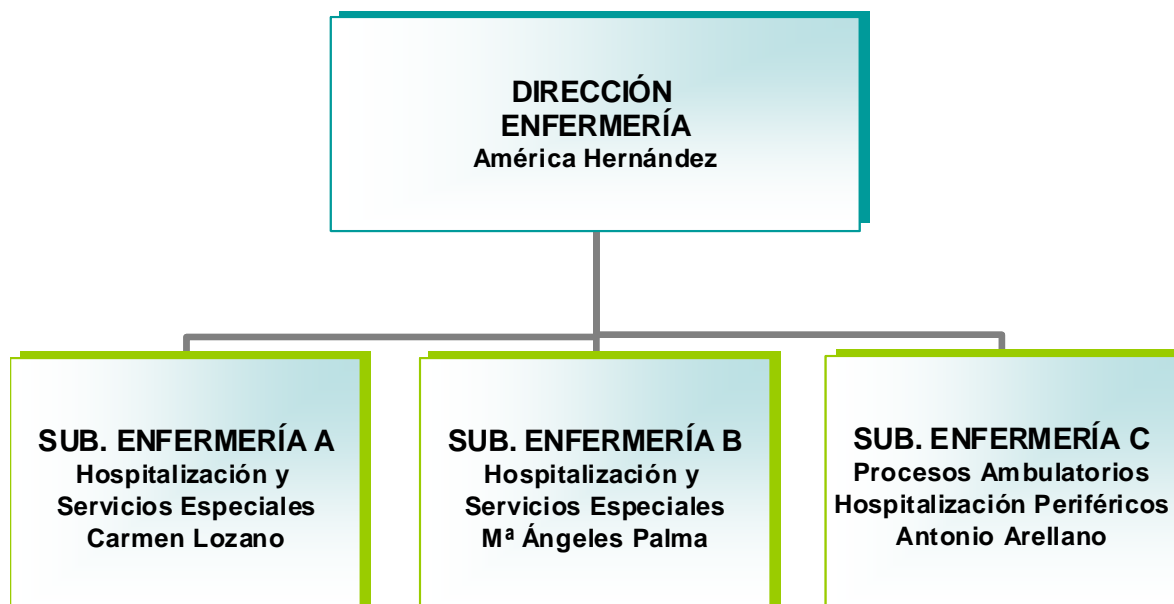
DIRECCIÓN
ENFERMERÍA
América Hernández

SUB. ENFERMERÍA A
Hospitalización y
Servicios Especiales
Carmen Lozano

SUB. ENFERMERÍA B
Hospitalización y
Servicios Especiales
Mª Ángeles Palma

SUB. ENFERMERÍA C
Procesos Ambulatorios
Hospitalización Periféricos
Antonio Arellano